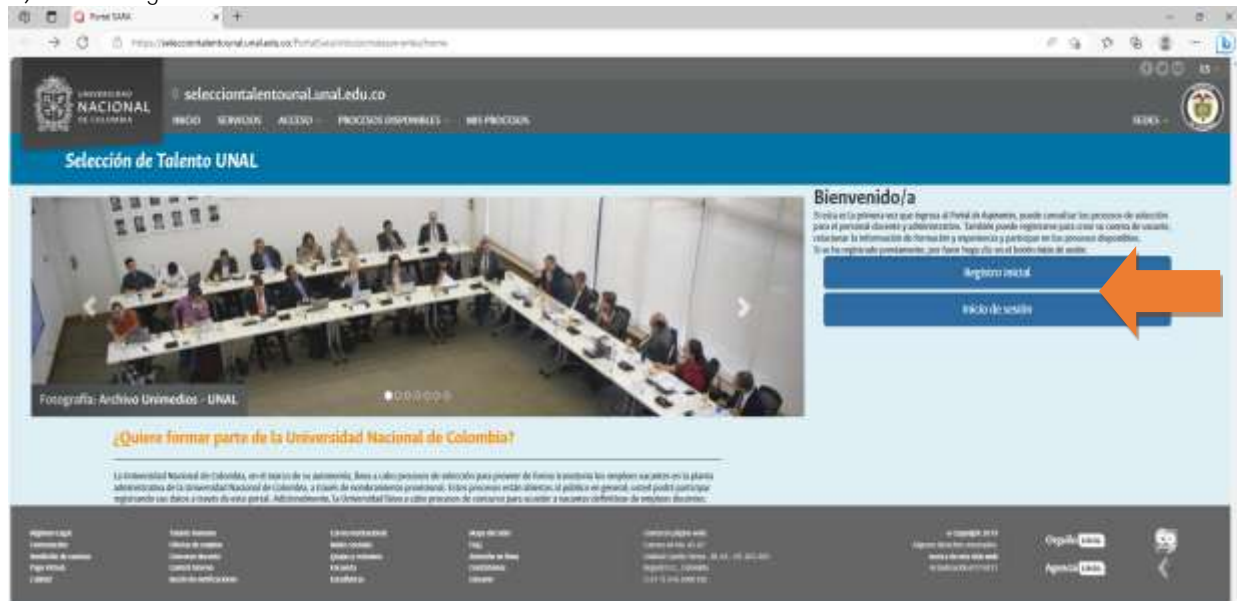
Portal SARA

selecciontalentounal.unal.edu.co

UNIVERSIDAD NACIONAL DE COLOMBIA

INICIO SERVICIOS ACCESO PROCESOS DISPONIBLES MIS PROCESOS

SEDES

Selección de Talento UNAL

Fotografía: Archivo Unimedios - UNAL

Bienvenido/a

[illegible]

Registro inicial

Inicio de sesión

¿Quiere formar parte de la Universidad Nacional de Colombia?

La Universidad Nacional de Colombia, en el marco de su autonomía, lleva a cabo procesos de selección para proveer de forma transitoria los empleos vacantes en la planta administrativa de la Universidad Nacional de Colombia, a través de nombramiento provisional. Estos procesos están abiertos al público en general, usted podrá participar registrando sus datos a través de este portal. Adicionalmente, la Universidad lleva a cabo procesos de concurso para acceder a vacantes definitivas de empleos docentes.

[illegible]

Orgullo UNAL

Agencia UNAL